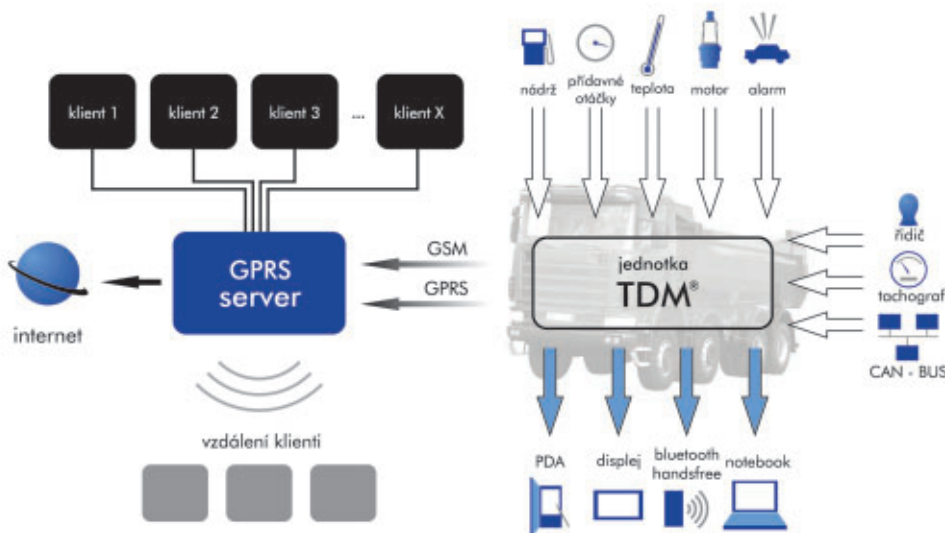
klient 1
klient 2
klient 3
...
klient X

nádrž
přídavné otáčky
teplota
motor
alarm

GPRS server
internet
GSM
GPRS

jednotka
TDM®

řidič
tachograf
CAN - BUS

vzdálení klienti

PDA
displej
bluetooth handsfree
notebook